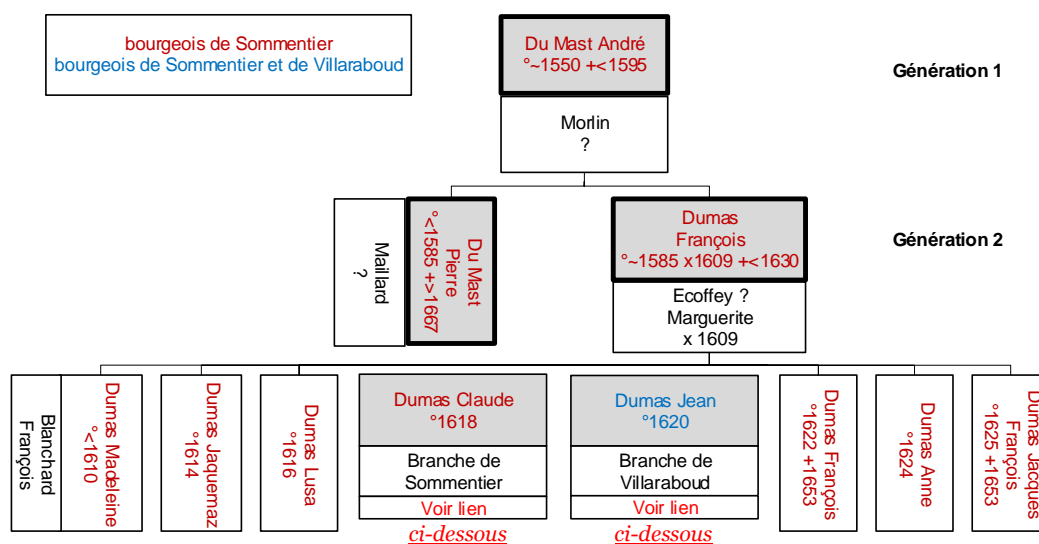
bourgeois de Sommentier
bourgeois de Sommentier et de Villaraboud

Du Mast André
°~1550 +<1595

Génération 1

Morlin
?

Maillard
?

Du Mast
Pierre
°<1585 +>1667

Dumas
François
°~1585 x1609 +<1630

Génération 2

Ecoffey ?
Marguerite
x 1609

Blanchard
François

Dumas Madeleine
°<1610

Dumas Jaquemaz
°1614

Dumas Lusa
°1616

Dumas Claude
°1618

Branche de
Sommentier

Voir lien
ci-dessous

Dumas Jean
°1620

Branche de
Villaraboud

Voir lien
ci-dessous

Dumas François
°1622 +1653

Dumas Anne
°1624

Dumas Jacques
François
°1625 +1653